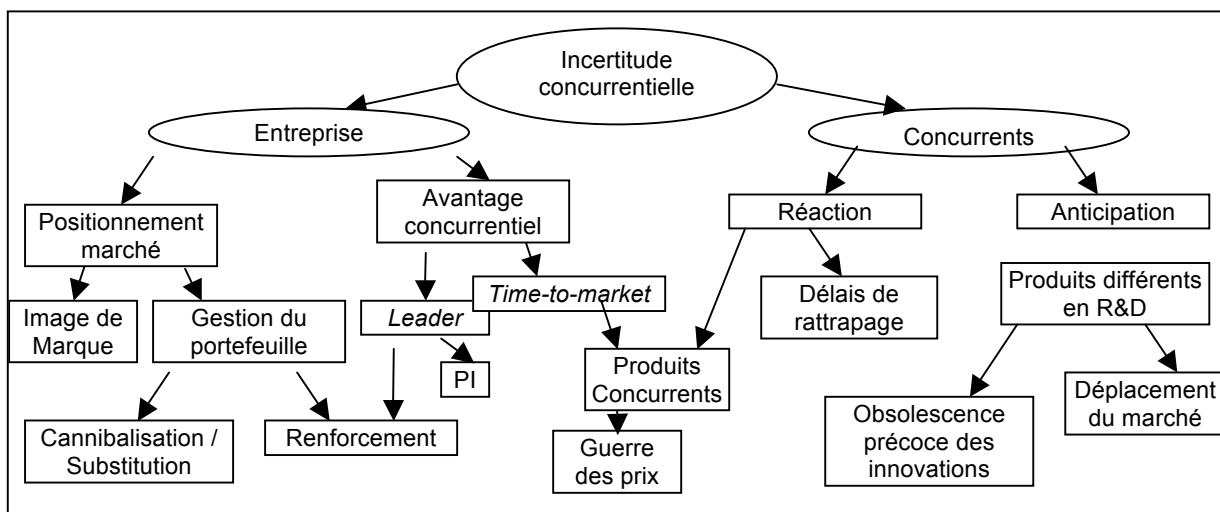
Incertitude concurrentielle

Entreprise

Concurrents

Positionnement marché

Avantage concurrentiel

Réaction

Anticipation

Image de Marque

Gestion du portefeuille

*Leader*

*Time-to-market*

Délais de rattrapage

Produits différents en R&D

PI

Produits Concurrents

Cannibalisation / Substitution

Renforcement

Guerre des prix

Obsolescence précoce des innovations

Déplacement du marché